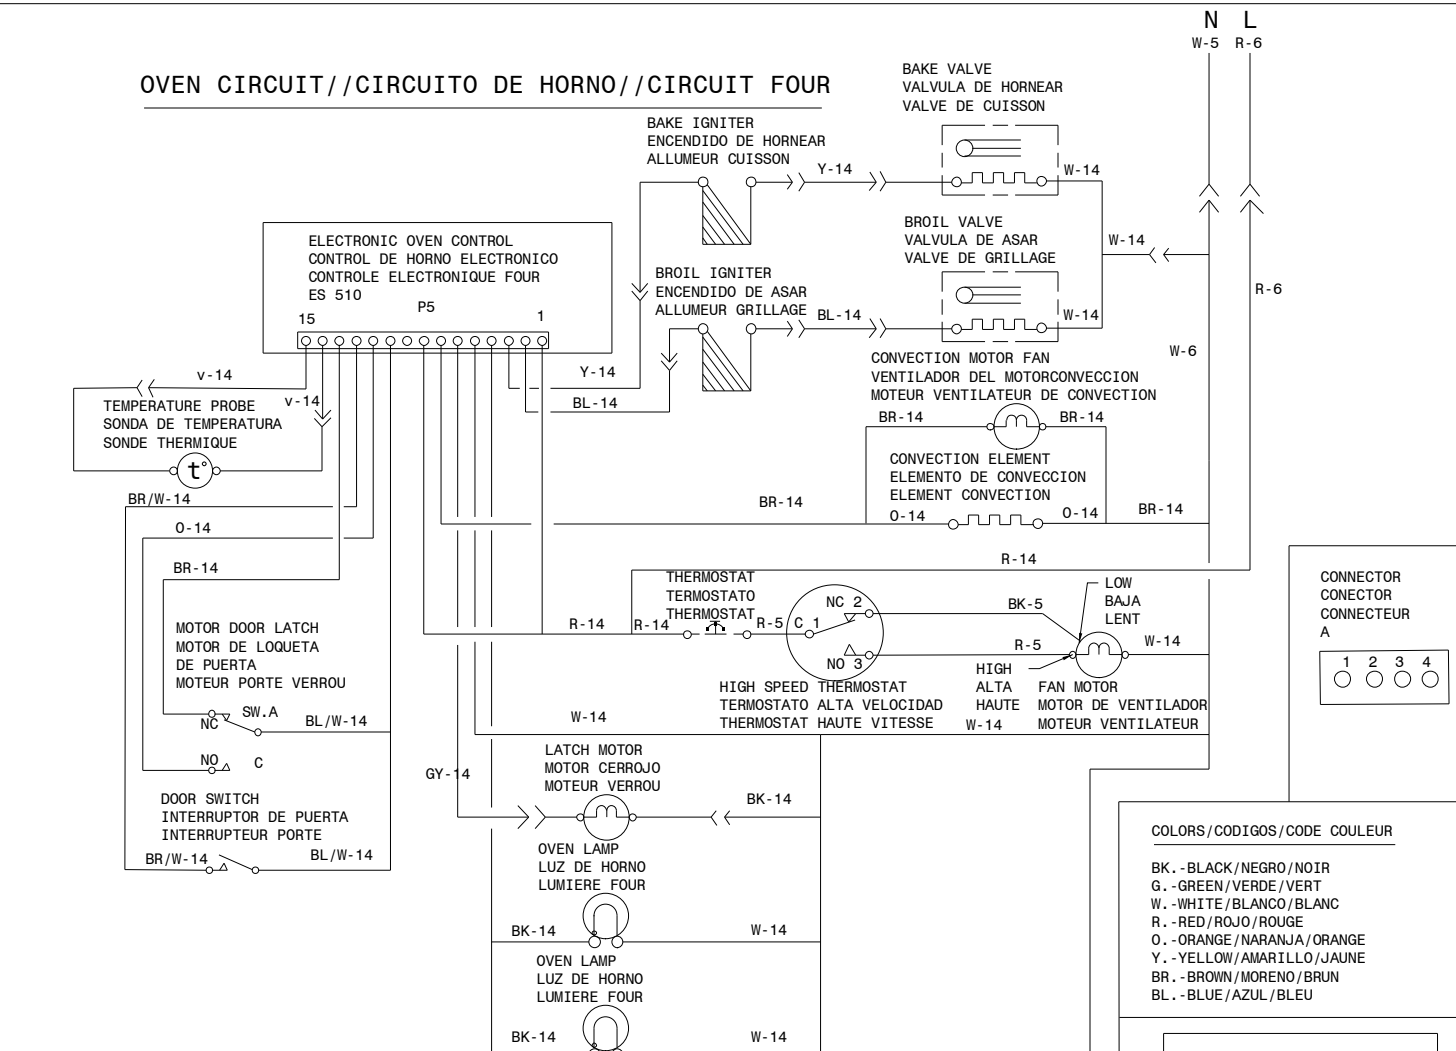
N L
W-5 R-6

OVEN CIRCUIT//CIRCUITO DE HORNO//CIRCUIT FOUR

BAKE VALVE
VALVULA DE HORNEAR
VALVE DE CUISSON

BAKE IGNITER
ENCENDIDO DE HORNEAR
ALLUMEUR CUISSON

Y-14
W-14

BROIL VALVE
VALVULA DE ASAR
VALVE DE GRILLAGE

W-14

ELECTRONIC OVEN CONTROL
CONTROL DE HORNO ELECTRONICO
CONTROLE ELECTRONIQUE FOUR
ES 510
P5
15
1

BROIL IGNITER
ENCENDIDO DE ASAR
ALLUMEUR GRILLAGE

BL-14
W-14
R-6
W-6

CONVECTION MOTOR FAN
VENTILADOR DEL MOTORCONVECCION
MOTEUR VENTILATEUR DE CONVECTION

v-14
Y-14
v-14
BL-14

TEMPERATURE PROBE
SONDA DE TEMPERATURA
SONDE THERMIQUE
t°

BR-14
BR-14

CONVECTION ELEMENT
ELEMENTO DE CONVECCION
ELEMENT CONVECTION

BR/W-14
BR-14
O-14
O-14
O-14
BR-14
R-14
BR-14

THERMOSTAT
TERMOSTATO
THERMOSTAT

LOW
BAJA
LENT

CONNECTOR
CONECTOR
CONNECTEUR
A
1 2 3 4

MOTOR DOOR LATCH
MOTOR DE LOQUETA
DE PUERTA
MOTEUR PORTE VERROU

R-14
R-14
R-5
C 1
NC 2
NO 3
BK-5
R-5
W-14

HIGH
ALTA
HAUTE

HIGH SPEED THERMOSTAT
TERMOSTATO ALTA VELOCIDAD
THERMOSTAT HAUTE VITESSE

FAN MOTOR
MOTOR DE VENTILADOR
MOTEUR VENTILATEUR

W-14
W-14

NC SW.A
BL/W-14
NO C

LATCH MOTOR
MOTOR CERROJO
MOTEUR VERROU

GY-14
BK-14

DOOR SWITCH
INTERRUPTOR DE PUERTA
INTERRUPTEUR PORTE

BR/W-14
BL/W-14

COLORS/CODIGOS/CODE COULEUR

BK.-BLACK/NEGRO/NOIR
G.-GREEN/VERDE/VERT
W.-WHITE/BLANCO/BLANC
R.-RED/ROJO/ROUGE
O.-ORANGE/NARANJA/ORANGE
Y.-YELLOW/AMARILLO/JAUNE
BR.-BROWN/MORENO/BRUN
BL.-BLUE/AZUL/BLEU

OVEN LAMP
LUZ DE HORNO
LUMIERE FOUR

BK-14
W-14

OVEN LAMP
LUZ DE HORNO
LUMIERE FOUR

BK-14
W-14